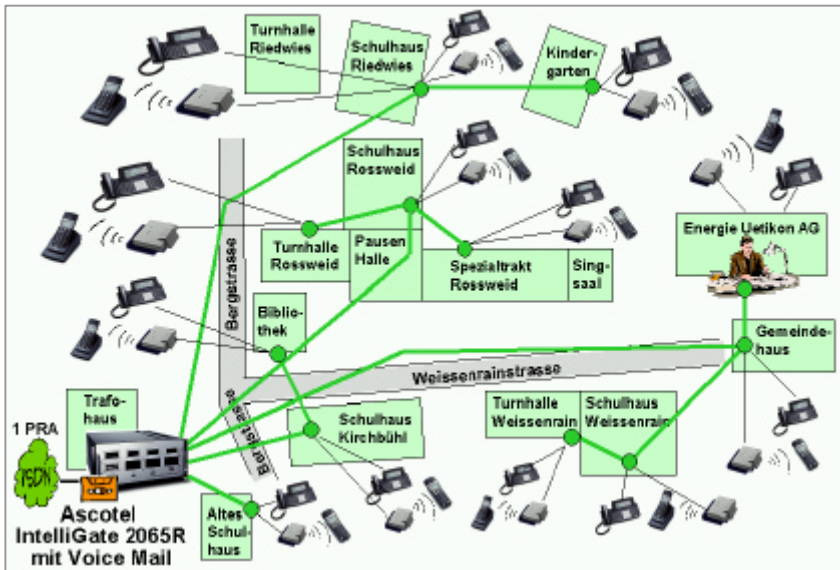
Turnhalle Riedwies

Schulhaus Riedwies

Kindergarten

Schulhaus Rossweid

Turnhalle Rossweid

Pausen Halle

Spezialtrakt Rossweid

Singsaal

Energie Uetikon AG

Bergstrasse

Bibliothek

Gemeindehaus

Weissenrainstrasse

Trafohaus

1 PRA

ISDN

Bergstrasse

Schulhaus Kirchbühl

Turnhalle Weissenrain

Schulhaus Weissenrain

Altes Schulhaus

Ascotel IntelliGate 2065R mit Voice Mail